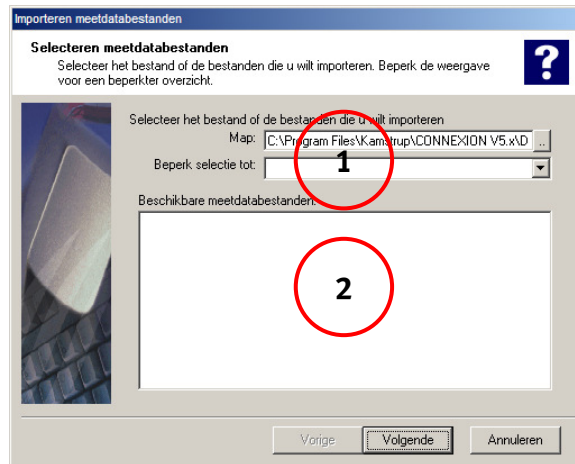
Importeren meetdatabestanden

Selecteren meetdatabestanden

Selecteer het bestand of de bestanden die u wilt importeren. Beperk de weergave voor een beperkter overzicht.

?

Selecteer het bestand of de bestanden die u wilt importeren

Map: C:\Program Files\Kamstrup\CONNEXION V5.x\D ..

Beperk selectie tot:

1

Beschikbare meetdatabestanden:

2

Vorige

Volgende

Annuleren